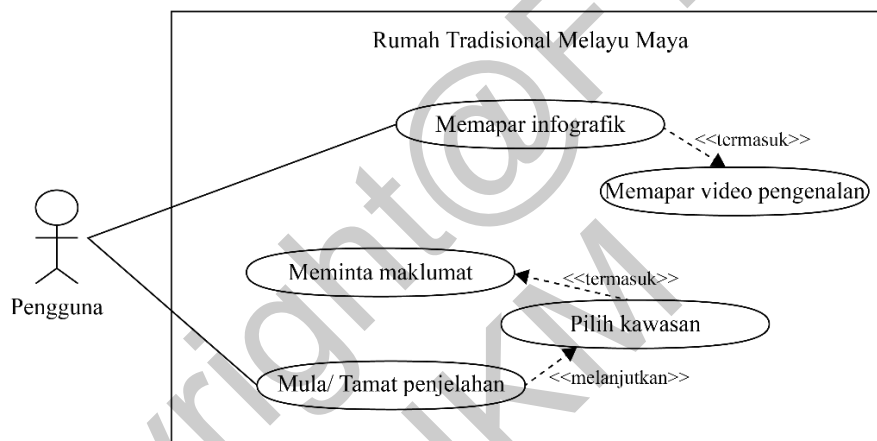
Rumah Tradisional Melayu Maya

Memapar infografik

<<termasuk>>

Memapar video pengenalan

Meminta maklumat

<<termasuk>>

Pengguna

Pilih kawasan

Mula/ Tamat penjelahan

<<melanjutkan>>

copyright@FTSM UKM